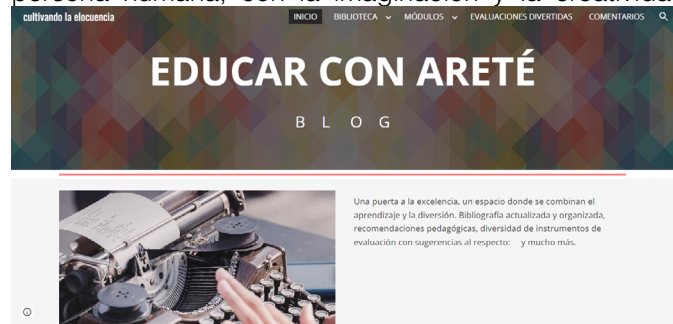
persona humana, con la imaginación y la creativid

cultivando la elocuencia
INICIO
BIBLIOTECA
MÓDULOS
EVALUACIONES DIVERTIDAS
COMENTARIOS

EDUCAR CON ARETÉ

B L O G

Una puerta a la excelencia, un espacio donde se combinan el aprendizaje y la diversión. Bibliografía actualizada y organizada, recomendaciones pedagógicas, diversidad de instrumentos de evaluación con sugerencias al respecto: y mucho más.